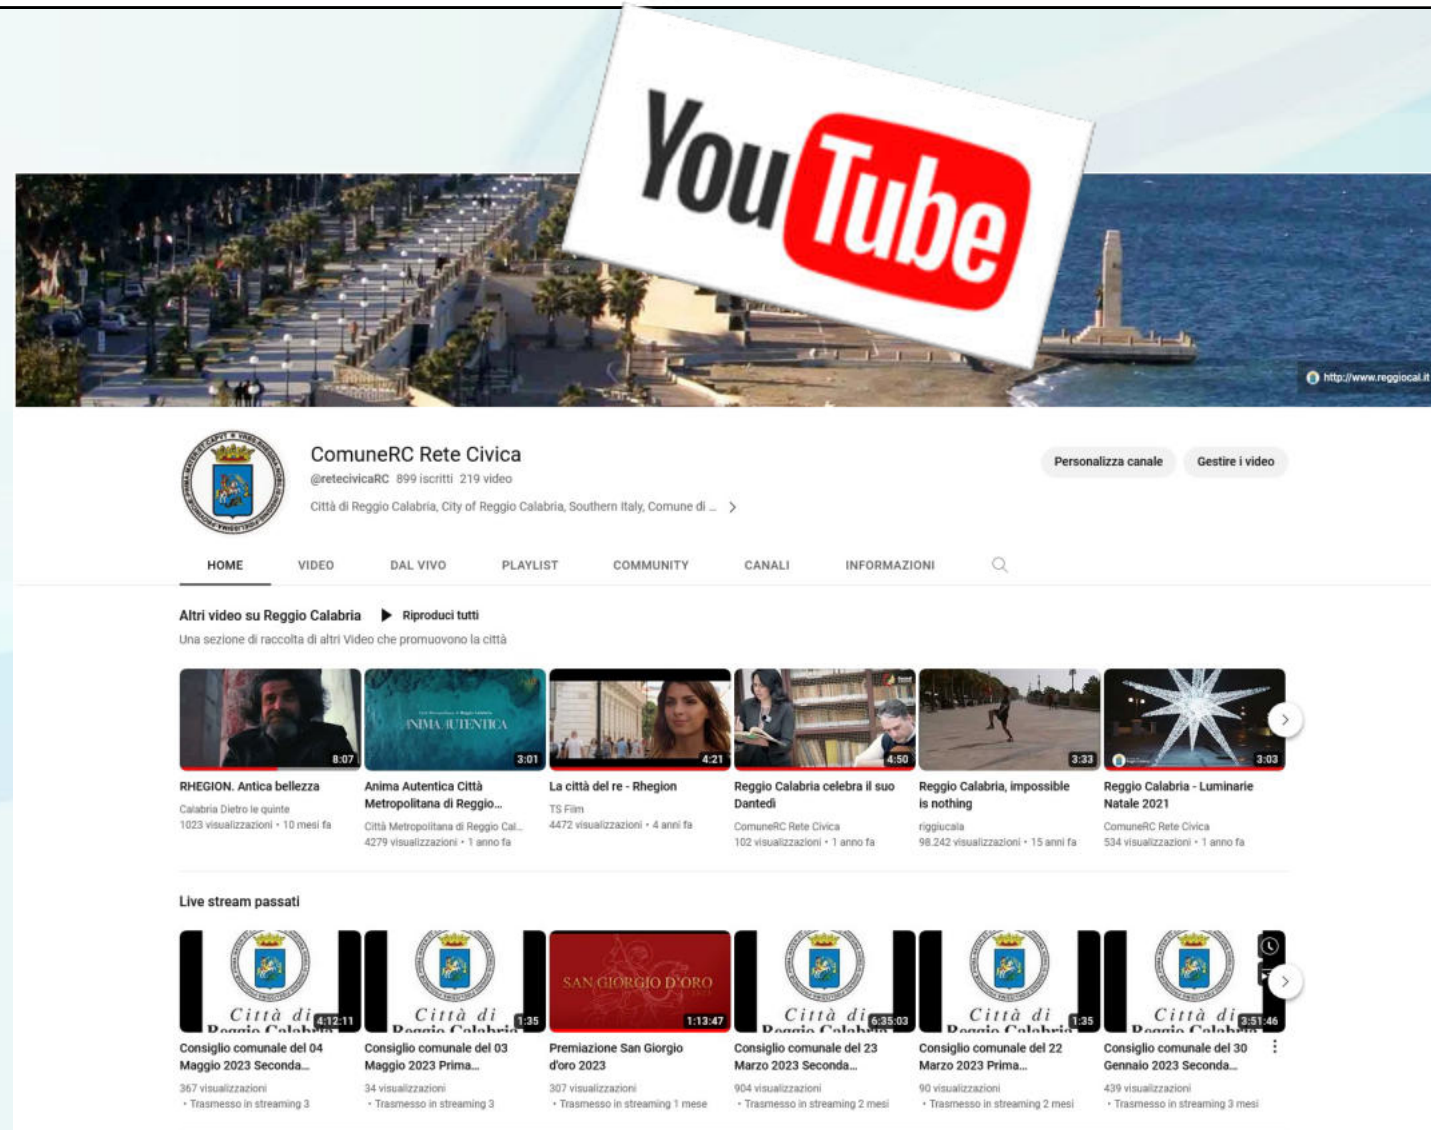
YouTube

http://www.reggiocal.it

ComuneRC Rete Civica
@retecivicaRC 899 iscritti 219 video
Città di Reggio Calabria, City of Reggio Calabria, Southern Italy, Comune di ... >

Personalizza canale
Gestire i video

HOME VIDEO DAL VIVO PLAYLIST COMMUNITY CANALI INFORMAZIONI

Altri video su Reggio Calabria ▶ Riproduci tutti
Una sezione di raccolta di altri Video che promuovono la città

8:07
RHEGION. Antica bellezza
Calabria Dietro le quinte
1023 visualizzazioni • 10 mesi fa

ANIMA AUTENTICA
3:01
Anima Autentica Città Metropolitana di Reggio...
Città Metropolitana di Reggio Cal...
4279 visualizzazioni • 1 anno fa

4:21
La città del re - Rhegion
TS Film
4472 visualizzazioni • 4 anni fa

4:50
Reggio Calabria celebra il suo Dantedì
ComuneRC Rete Civica
102 visualizzazioni • 1 anno fa

3:33
Reggio Calabria, impossible is nothing
riggiucala
98.242 visualizzazioni • 15 anni fa

3:03
Reggio Calabria - Luminarie Natale 2021
ComuneRC Rete Civica
534 visualizzazioni • 1 anno fa

Live stream passati

Città di Reggio Calabria
4:12:11
Consiglio comunale del 04 Maggio 2023 Seconda...
367 visualizzazioni
• Trasmesso in streaming 3

Città di Reggio Calabria
1:35
Consiglio comunale del 03 Maggio 2023 Prima...
34 visualizzazioni
• Trasmesso in streaming 3

SAN GIORGIO D'ORO
1:13:47
Premiazione San Giorgio d'oro 2023
307 visualizzazioni
• Trasmesso in streaming 1 mese

Città di Reggio Calabria
6:35:03
Consiglio comunale del 23 Marzo 2023 Seconda...
904 visualizzazioni
• Trasmesso in streaming 2 mesi

Città di Reggio Calabria
1:35
Consiglio comunale del 22 Marzo 2023 Prima...
90 visualizzazioni
• Trasmesso in streaming 2 mesi

Città di Reggio Calabria
3:51:46
Consiglio comunale del 30 Gennaio 2023 Seconda...
439 visualizzazioni
• Trasmesso in streaming 3 mesi